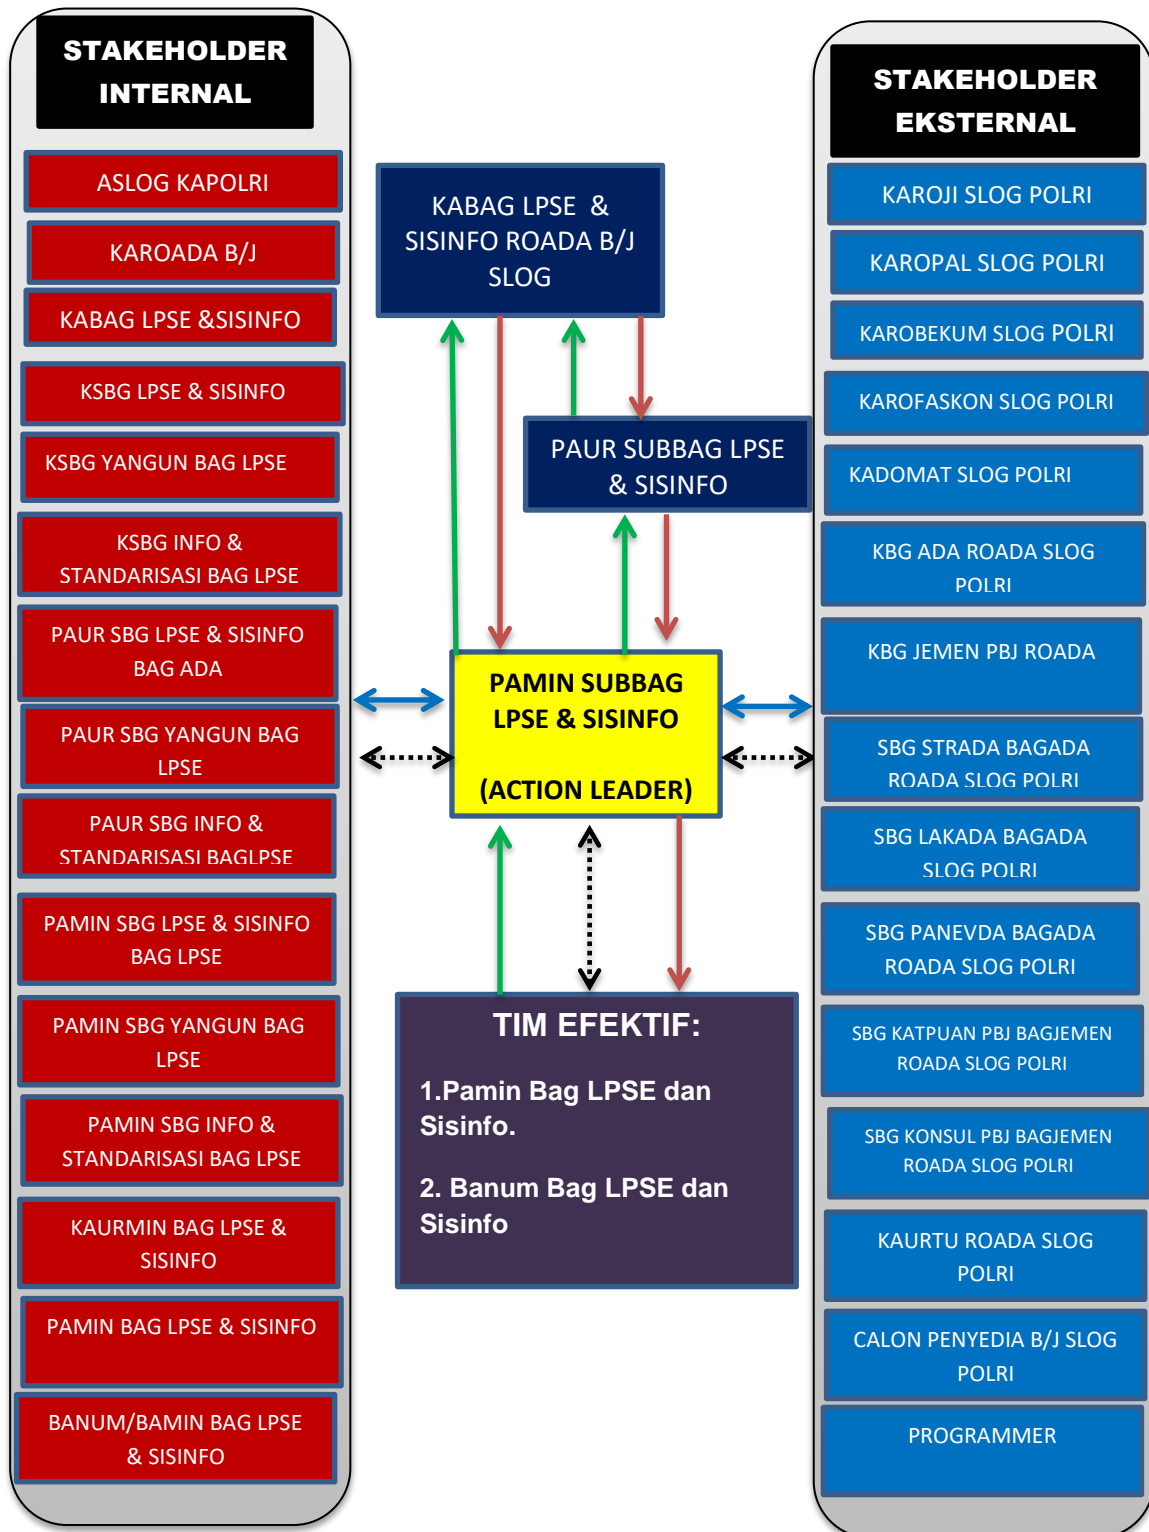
STAKEHOLDER INTERNAL

ASLOG KAPOLRI

KAROADA B/J

KABAG LPSE &SISINFO

KSBG LPSE & SISINFO

KSBG YANGUN BAG LPSE

KSBG INFO & STANDARISASI BAG LPSE

PAUR SBG LPSE & SISINFO BAG ADA

PAUR SBG YANGUN BAG LPSE

PAUR SBG INFO & STANDARISASI BAGLPSE

PAMIN SBG LPSE & SISINFO BAG LPSE

PAMIN SBG YANGUN BAG LPSE

PAMIN SBG INFO & STANDARISASI BAG LPSE

KAURMIN BAG LPSE & SISINFO

PAMIN BAG LPSE & SISINFO

BANUM/BAMIN BAG LPSE & SISINFO

KABAG LPSE & SISINFO ROADA B/J SLOG

PAUR SUBBAG LPSE & SISINFO

PAMIN SUBBAG LPSE & SISINFO

(ACTION LEADER)

TIM EFEKTIF:

1.Pamin Bag LPSE dan Sisinfo.

2. Banum Bag LPSE dan Sisinfo

STAKEHOLDER EKSTERNAL

KAROJI SLOG POLRI

KAROPAL SLOG POLRI

KAROBEKUM SLOG POLRI

KAROFASKON SLOG POLRI

KADOMAT SLOG POLRI

KBG ADA ROADA SLOG POLRI

KBG JEMEN PBJ ROADA

SBG STRADA BAGADA ROADA SLOG POLRI

SBG LAKADA BAGADA SLOG POLRI

SBG PANEVDA BAGADA ROADA SLOG POLRI

SBG KATPUAN PBJ BAGJEMEN ROADA SLOG POLRI

SBG KONSUL PBJ BAGJEMEN ROADA SLOG POLRI

KAURTU ROADA SLOG POLRI

CALON PENYEDIA B/J SLOG POLRI

PROGRAMMER